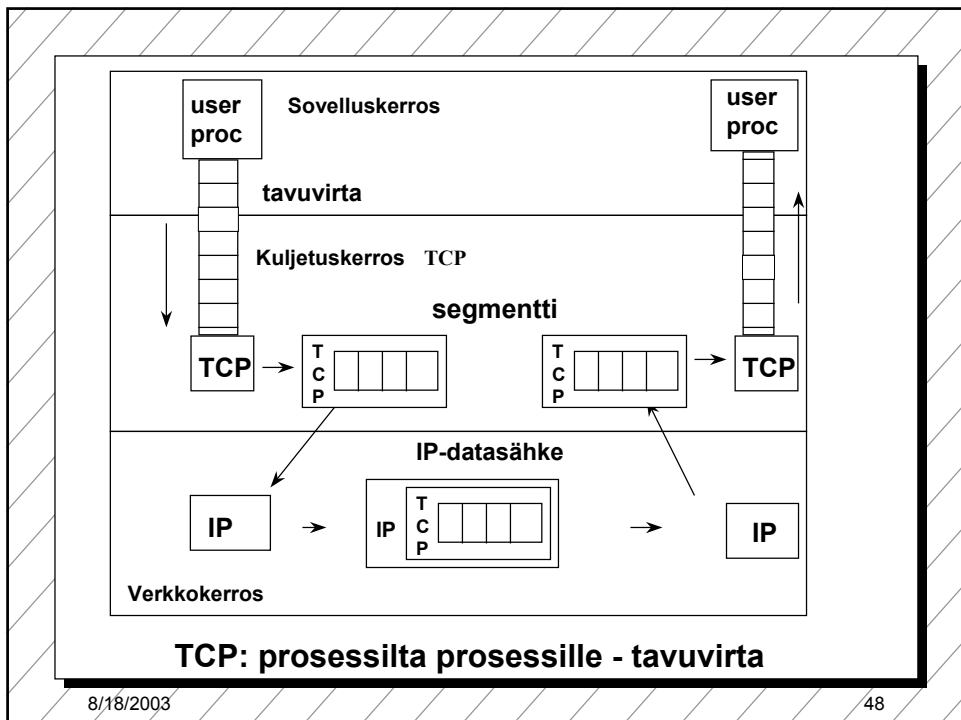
user proc

Sovelluskerros

user proc

tavuvirta

Kuljetuskerros TCP

segmentti

TCP

T C P

T C P

TCP

IP-datasähke

IP

IP

T C P

IP

Verkkokerros

TCP: prosessilta prosessille - tavuvirta

8/18/2003

48